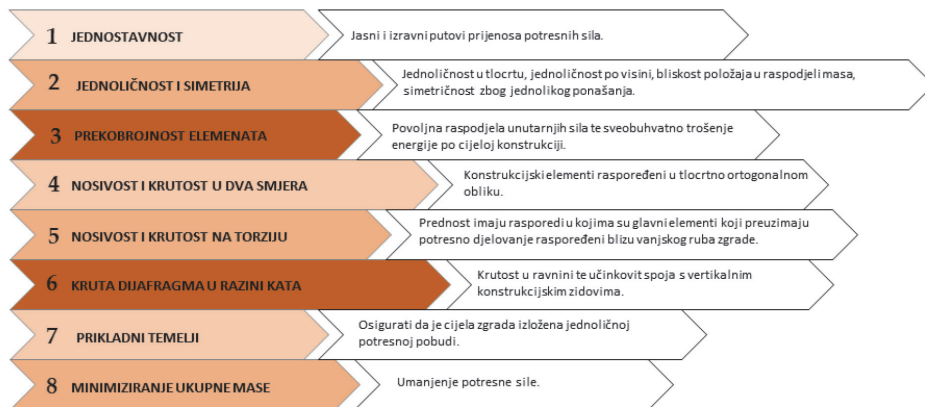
1 JEDNOSTAVNOST

Jasni i izravni putovi prijenosa potresnih sila.

2 JEDNOLIČNOST I SIMETRIJA

Jednoličnost u tlocrtu, jednoličnost po visini, bliskost položaja u raspodjeli masa, simetričnost zbog jednolikog ponašanja.

3 PREKOBROJNOST ELEMENATA

Povoljna raspodjela unutarnjih sila te sveobuhvatno trošenje energije po cijeloj konstrukciji.

4 NOSIVOST I KRUTOST U DVA SMJERA

Konstrukcijski elementi raspoređeni u tlocrtno ortogonalnom obliku.

5 NOSIVOST I KRUTOST NA TORZIJU

Prednost imaju rasporedi u kojima su glavni elementi koji preuzimaju potresno djelovanje raspoređeni blizu vanjskog ruba zgrade.

6 KRUTA DIJAFRAGMA U RAZINI KATA

Krutost u ravnini te učinkovit spoja s vertikalnim konstrukcijskim zidovima.

7 PRIKLADNI TEMELJI

Osigurati da je cijela zgrada izložena jednoličnoj potresnoj pobudi.

8 MINIMIZIRANJE UKUPNE MASE

Umanjenje potresne sile.